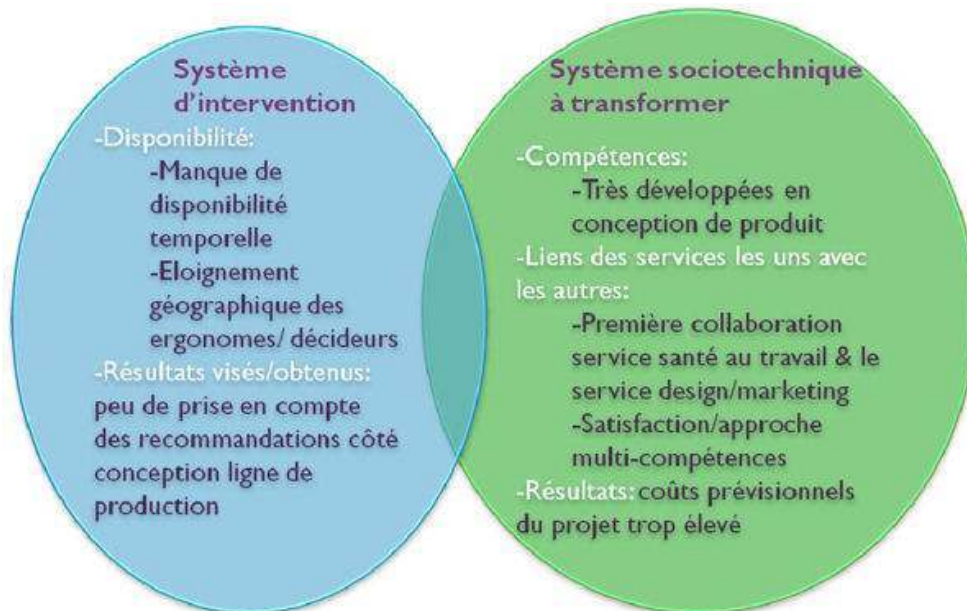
Système d'intervention
-Disponibilité:
-Manque de disponibilité temporelle
-Eloignement géographique des ergonomes/ décideurs
-Résultats visés/obtenus: peu de prise en compte des recommandations côté conception ligne de production

Système sociotechnique à transformer
-Compétences:
-Très développées en conception de produit
-Liens des services les uns avec les autres:
-Première collaboration service santé au travail & le service design/marketing
-Satisfaction/approche multi-compétences
-Résultats: coûts prévisionnels du projet trop élevé